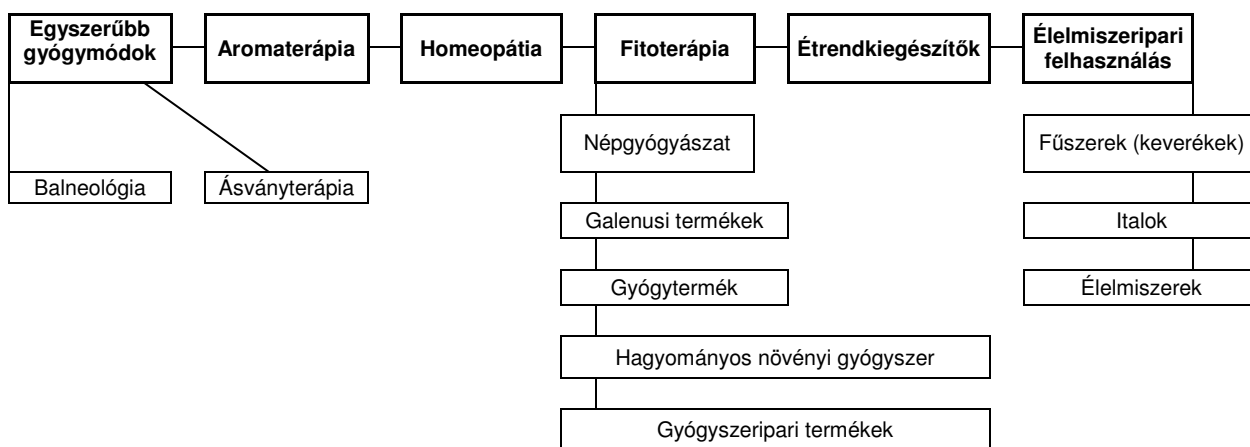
Egyszerűbb gyógymódok

Aromaterápia

Homeopátia

Fitoterápia

Étrendkiegészítők

Élelmiszeripari felhasználás

Balneológia

Ásványterápia

Népgyógyászat

Galenusi termékek

Gyógytermék

Hagyományos növényi gyógyszer

Gyógyszeripari termékek

Fűszerek (keverékek)

Italok

Élelmiszerek